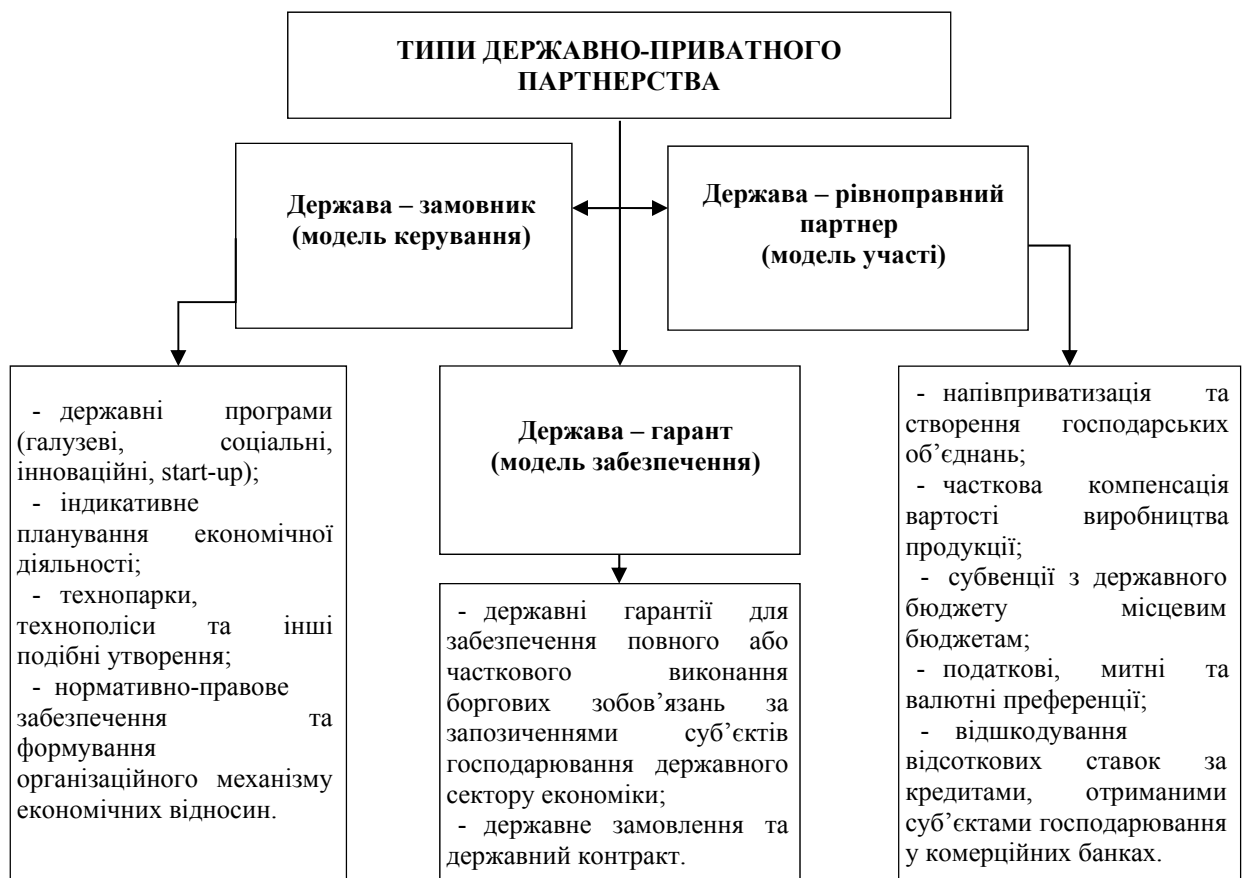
ТИПИ ДЕРЖАВНО-ПРИВАТНОГО ПАРТНЕРСТВА

Держава – замовник (модель керування)

Держава – рівноправний партнер (модель участі)

- державні програми (галузеві, соціальні, інноваційні, start-up);
- індикативне планування економічної діяльності;
- технопарки, технополіси та інші подібні утворення;
- нормативно-правове забезпечення та формування організаційного механізму економічних відносин.

Держава – гарант (модель забезпечення)

- державні гарантії для забезпечення повного або часткового виконання боргових зобов’язань за запозиченнями суб’єктів господарювання державного сектору економіки;
- державне замовлення та державний контракт.

- напівприватизація та створення господарських об’єднань;
- часткова компенсація вартості виробництва продукції;
- субвенції з державного бюджету місцевим бюджетам;
- податкові, митні та валютні преференції;
- відшкодування відсоткових ставок за кредитами, отриманими суб’єктами господарювання у комерційних банках.